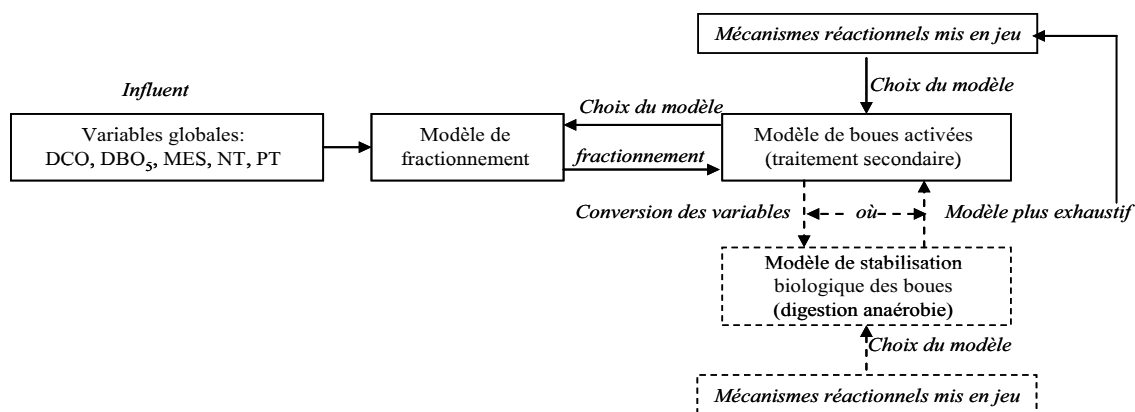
Mécanismes réactionnels mis en jeu

Choix du modèle

Influent

Variables globales: DCO, $DBO_5$, MES, NT, PT

Modèle de fractionnement

Choix du modèle

fractionnement

Modèle de boues activées (traitement secondaire)

Conversion des variables

où

Modèle plus exhaustif

Modèle de stabilisation biologique des boues (digestion anaérobie)

Choix du modèle

Mécanismes réactionnels mis en jeu